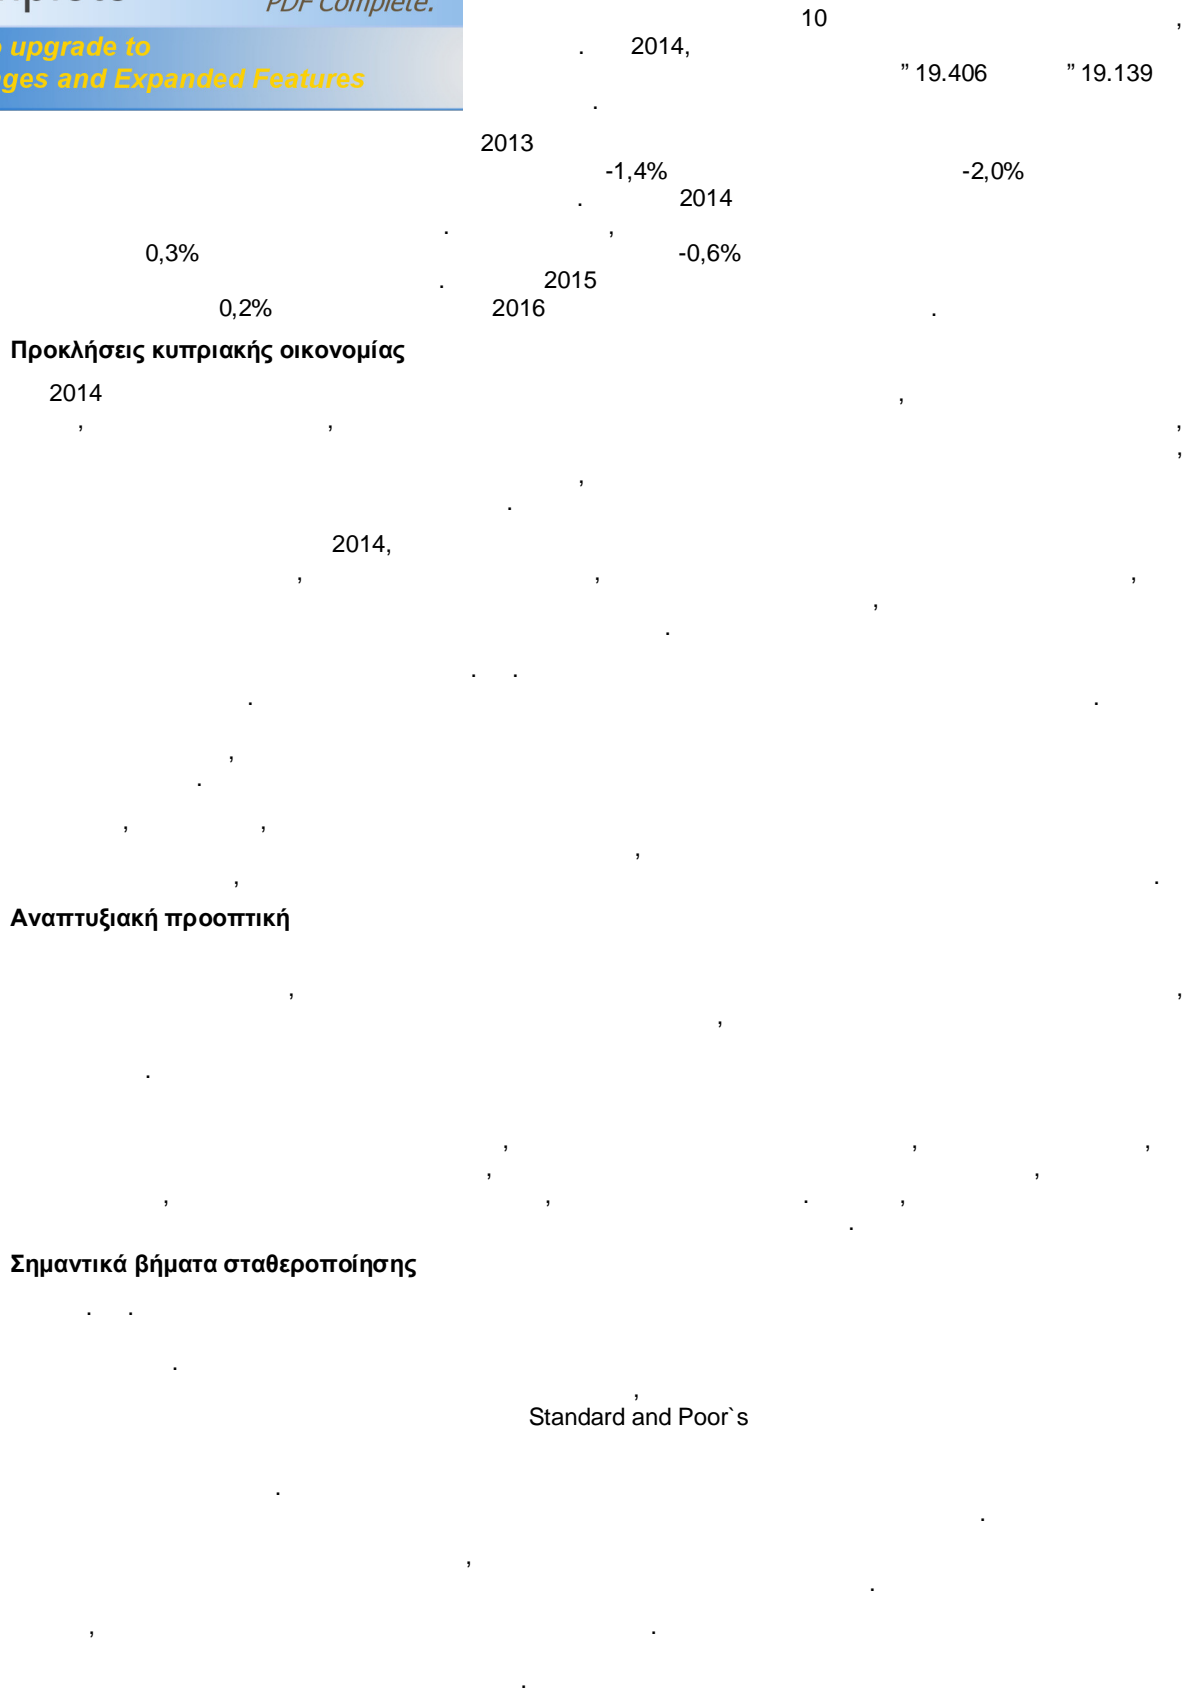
PDF complete.
upgrade to
ges and Expanded Features

10 ,
. 2014,
" 19.406 " 19.139
.

2013
-1,4% -2,0%
. 2014
. ,
0,3% -0,6%
. 2015
0,2% 2016 .

Προκλήσεις κυπριακής οικονομίας

2014 ,
, , ,
,
,
.

2014,
, , ,
,
.

. .
. .

,
.

, ,
,
, .

Αναπτυξιακή προοπτική

, ,
,
.

, , ,
, ,
, , . ,
.

Σημαντικά βήματα σταθεροποίησης

. .
.
,
Standard and Poor`s

.
.
,
.
, .
.